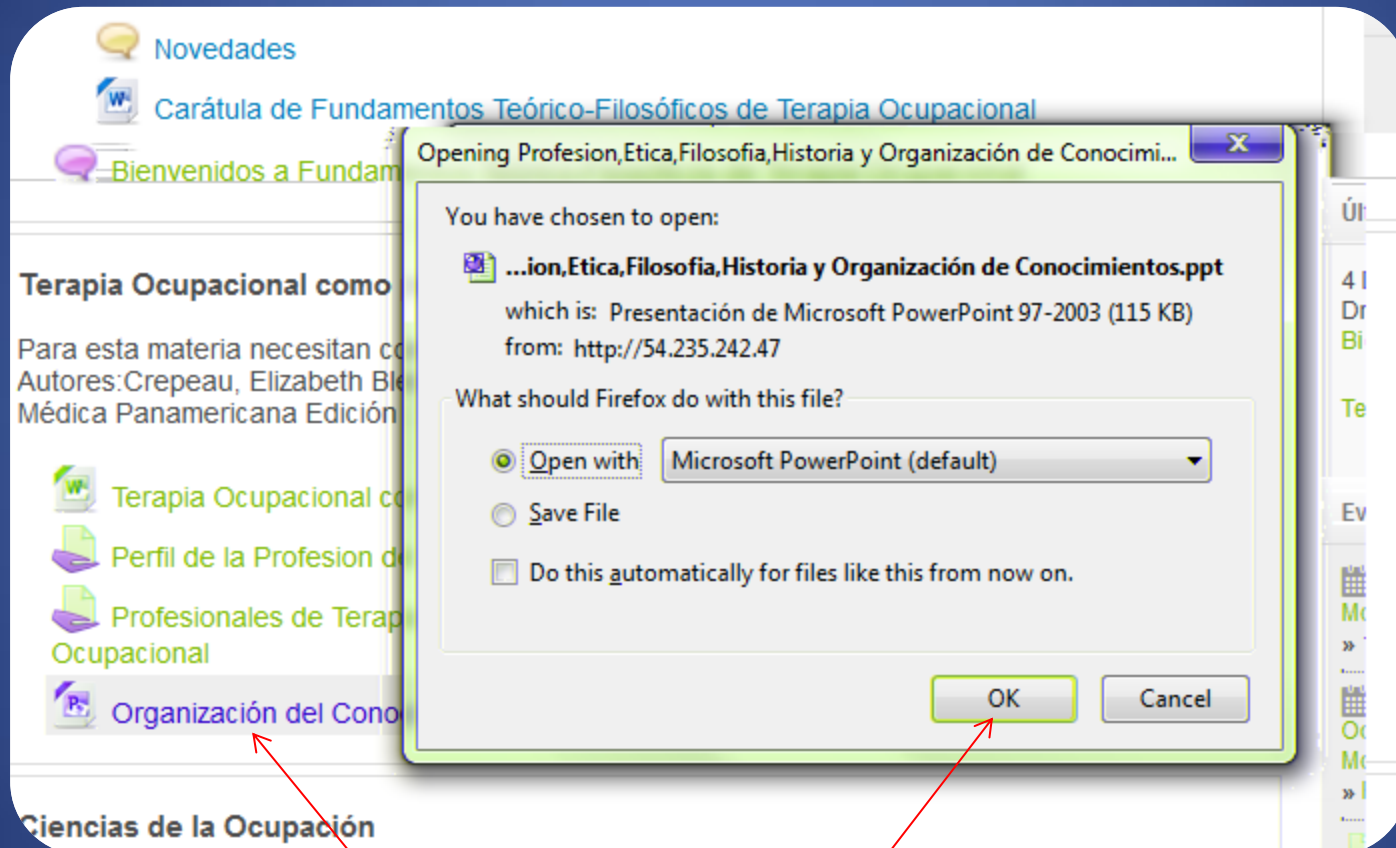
Novedades

Carátula de Fundamentos Teórico-Filosóficos de Terapia Ocupacional

Bienvenidos a Fundam

Terapia Ocupacional como

Para esta materia necesitan co
Autores:Crepeau, Elizabeth Bl
Médica Panamericana Edición

Terapia Ocupacional co

Perfil de la Profesion d

Profesionales de Terap
Ocupacional

Organización del Cono

Ciencias de la Ocupación

Opening Profesion,Etica,Filosofia,Historia y Organización de Conocimi...

You have chosen to open:

...ion,Etica,Filosofia,Historia y Organización de Conocimientos.ppt

which is: Presentación de Microsoft PowerPoint 97-2003 (115 KB)
from: http://54.235.242.47

What should Firefox do with this file?

Open with Microsoft PowerPoint (default)

Save File

Do this automatically for files like this from now on.

OK Cancel

Úl

4
Dr
Bi

Te

Ev

Mo
»

Oc
Mc
»